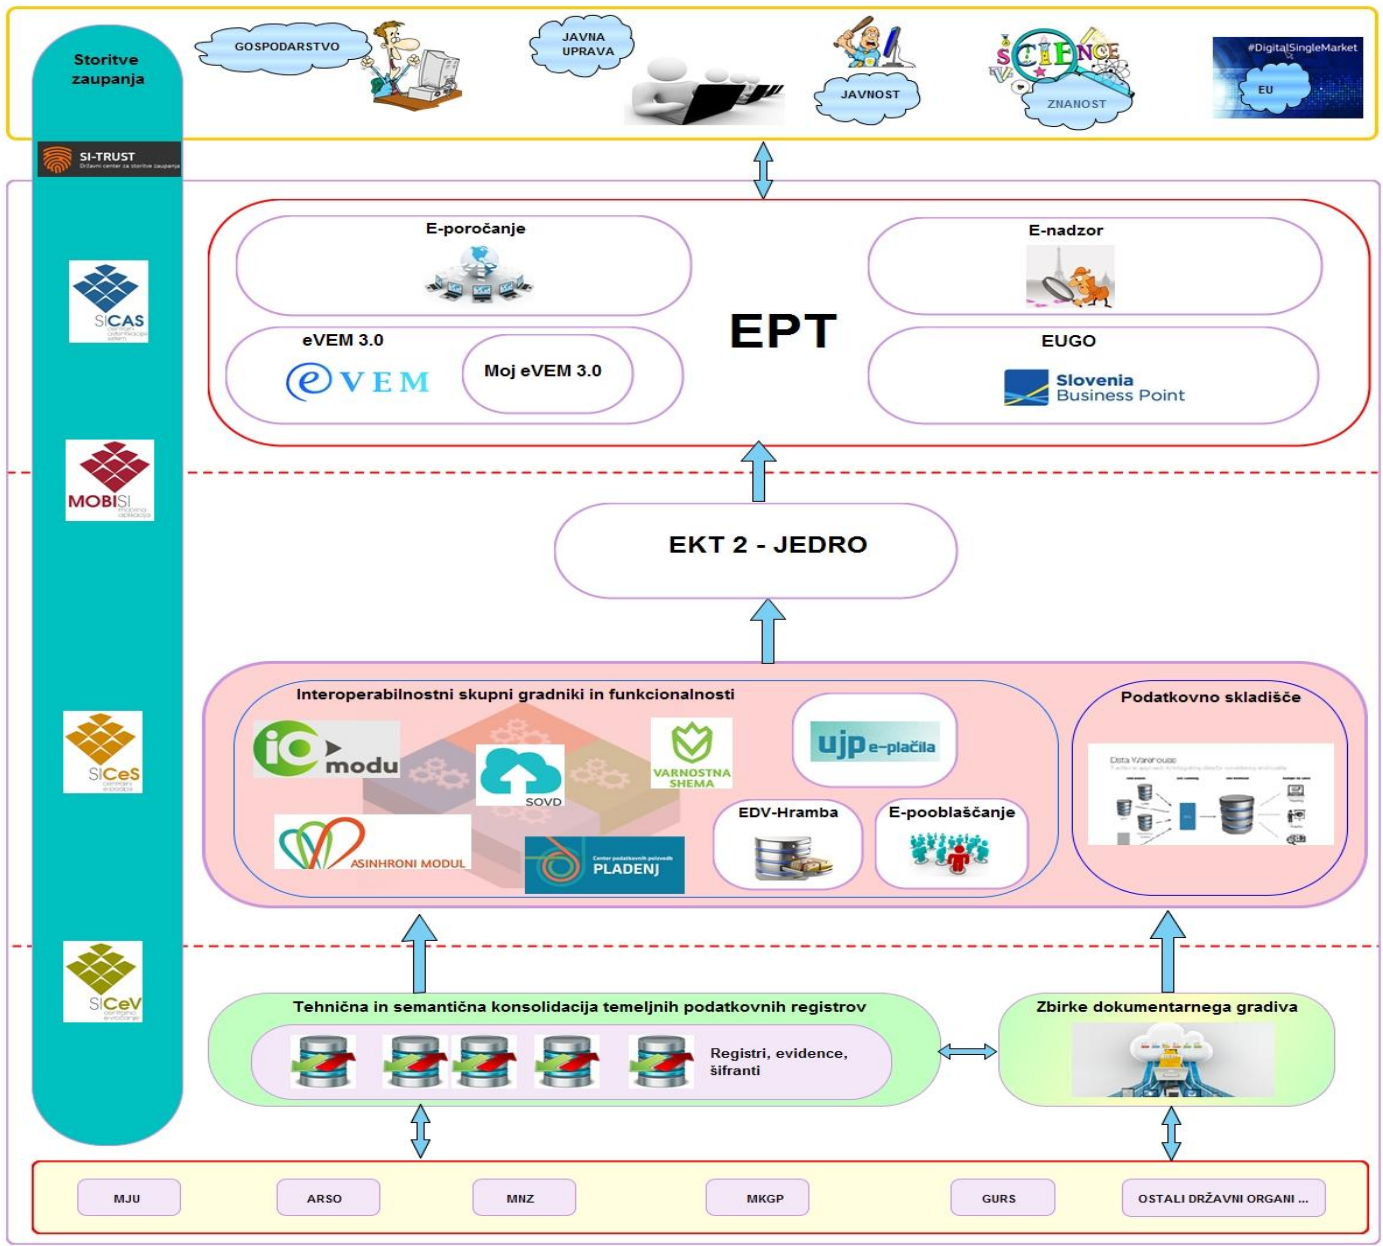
Storitve zaupanja

SI-TRUST
Državni center za storitve zaupanja

GOSPODARSTVO

JAVNA UPRAVA

JAVNOST

SCIENCE
ZNANOST

#DigitalSingleMarket
EU

SICAS

MOBISI

SICeS

SICeV

E-poročanje

E-nadzor

EPT

eVEM 3.0

eVEM

Moj eVEM 3.0

EUGO

Slovenia Business Point

EKT 2 - JEDRO

Interoperabilnostni skupni gradniki in funkcionalnosti

iO modul

SOVD

VARNOSTNA SHEMA

ujp e-plačila

ASINHRONI MODUL

PLADENJ

EDV-Hramba

E-pooblaščanje

Podatkovno skladišče

Data Warehouse

Tehnična in semantična konsolidacija temeljnih podatkovnih registrov

Registri, evidence, šifranti

Zbirke dokumentarnega gradiva

MJU

ARSO

MNZ

MKGP

GURS

OSTALI DRŽAVNI ORGANI ...